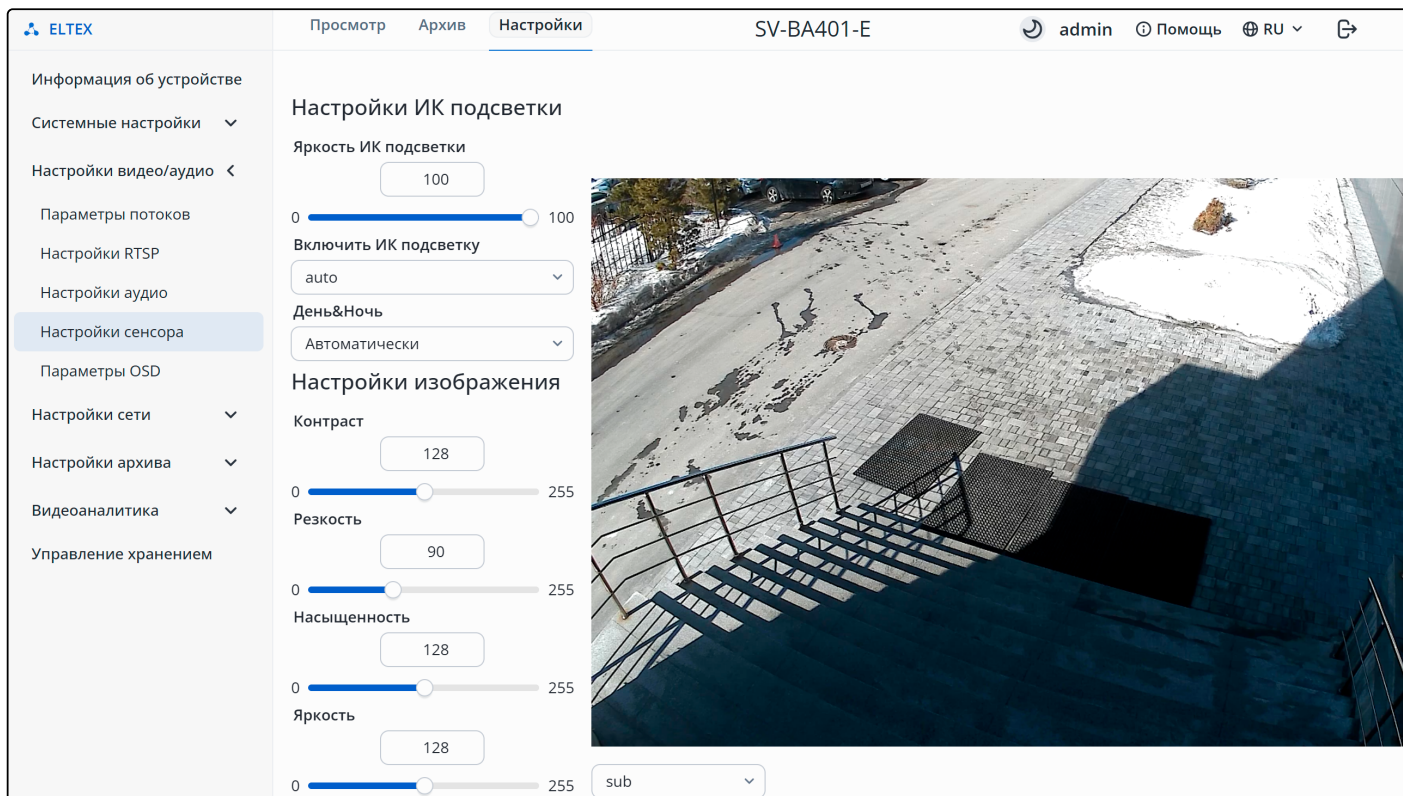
ELTEX

Просмотр Архив Настройки

SV-BA401-E

admin Помощь RU

Информация об устройстве
Системные настройки
Настройки видео/аудио
Параметры потоков
Настройки RTSP
Настройки аудио
Настройки сенсора
Параметры OSD
Настройки сети
Настройки архива
Видеоаналитика
Управление хранением

Настройки ИК подсветки

Яркость ИК подсветки
100
0 100

Включить ИК подсветку
auto

День&Ночь
Автоматически

Настройки изображения

Контраст
128
0 255

Резкость
90
0 255

Насыщенность
128
0 255

Яркость
128
0 255

sub